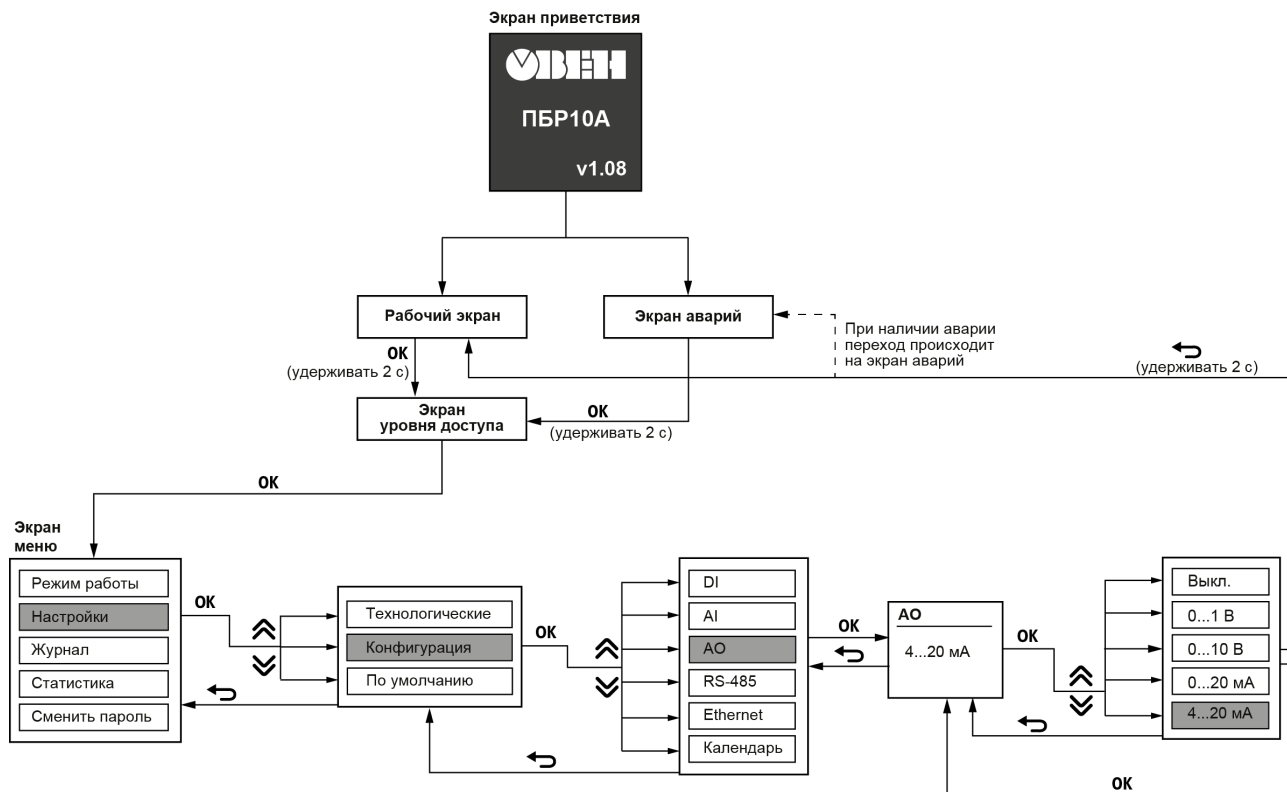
Экран приветствия

ОВЕН

ПБР10А

v1.08

Рабочий экран

Экран аварий

При наличии аварии переход происходит на экран аварий

(удерживать 2 с)

OK (удерживать 2 с)

Экран уровня доступа

OK (удерживать 2 с)

OK

Экран меню

Режим работы

Настройки

Журнал

Статистика

Сменить пароль

OK

Технологические

Конфигурация

По умолчанию

OK

DI

AI

AO

RS-485

Ethernet

Календарь

OK

AO

4...20 мА

OK

Выкл.

0...1 В

0...10 В

0...20 мА

4...20 мА

OK